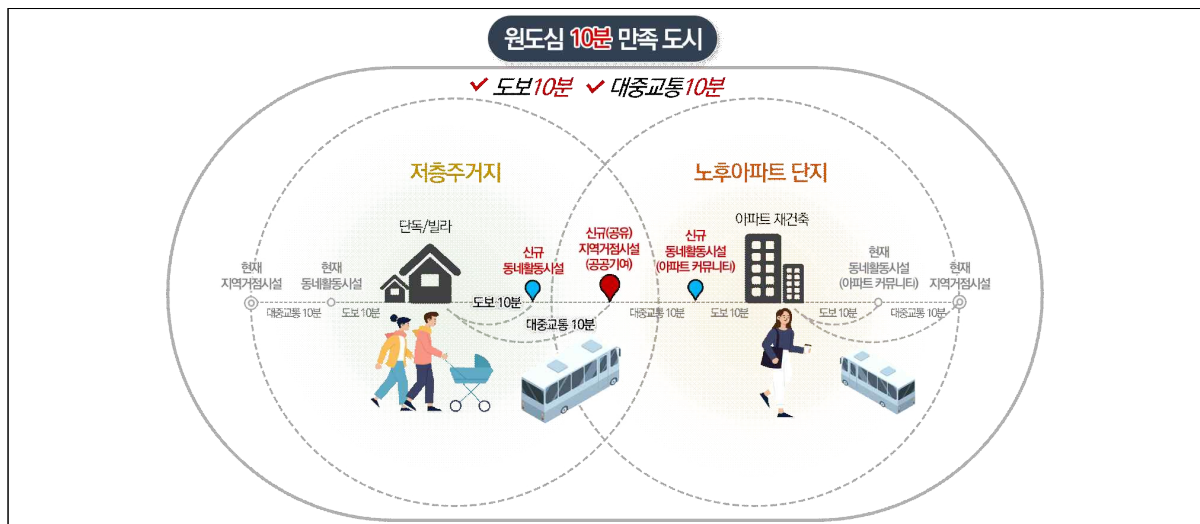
원도심 10분 만족 도시

✔ 도보10분 ✔ 대중교통10분

저층주거지

노후아파트 단지

단독/빌라

아파트 재건축

현재 지역거점시설

현재 동네활동시설

신규 동네활동시설

신규(공유) 지역거점시설 (공공기여)

신규 동네활동시설 (아파트 커뮤니티)

현재 동네활동시설 (아파트 커뮤니티)

현재 지역거점시설

대중교통 10분

도보 10분

도보 10분

대중교통 10분

대중교통 10분

도보 10분

도보 10분

대중교통 10분